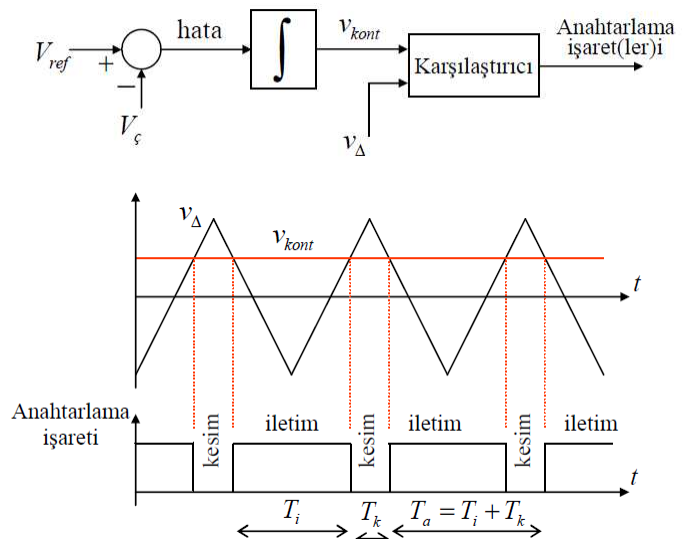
$V_{ref}$ + − $V_ç$ hata $\int$ $v_{kont}$ Karşılaştırıcı Anahtarlama işaret(ler)i $v_\Delta$

$v_\Delta$ $v_{kont}$ $t$

Anahtarlama işareti kesim iletim kesim iletim kesim iletim $t$

$T_i$ $T_k$ $T_a = T_i + T_k$